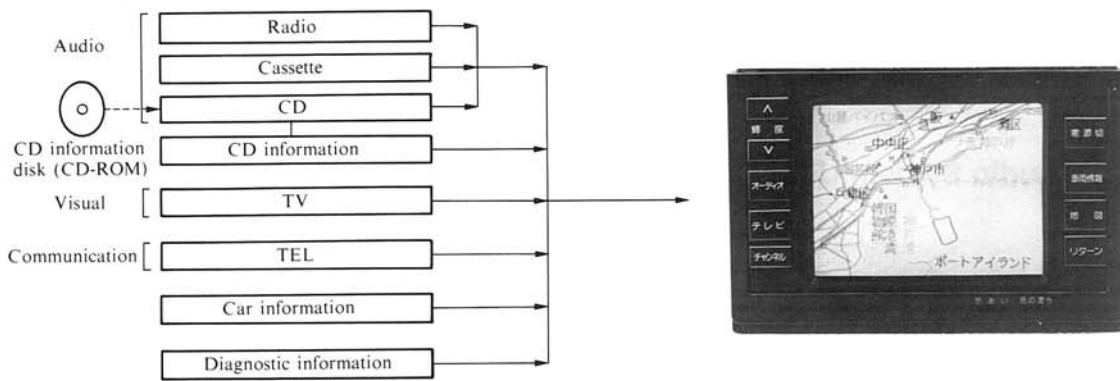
Audio

Radio

Cassette

CD

CD information disk (CD-ROM)

CD information

Visual

TV

Communication

TEL

Car information

Diagnostic information

^
輝度
v
オーディオ
テレビ
チャンネル

中央区
神戸市
ポートアイランド

電源切
地図情報
地図
リターン